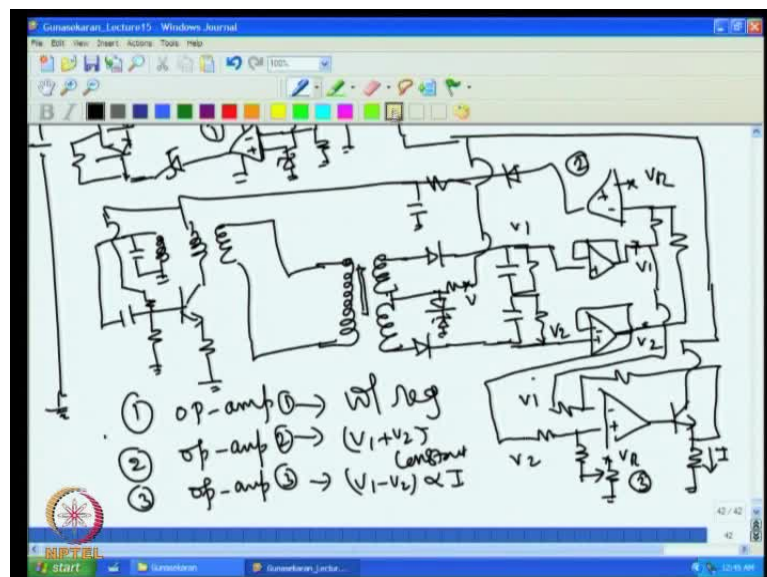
Gunasekaran_Lecture15 - Windows Journal

File Edit View Insert Actions Tools Help

100%

①

②

VR

V1

V1

V

V2

V2

V1

V2

VR

I

③

① op-amp ① → vol reg

② op-amp ② → (V1+V2) constant

③ op-amp ③ → (V1-V2) ∝ I

42 / 42

42

NPTEL

start

Gunasekaran

Gunasekaran_Lectur...

12:45 AM